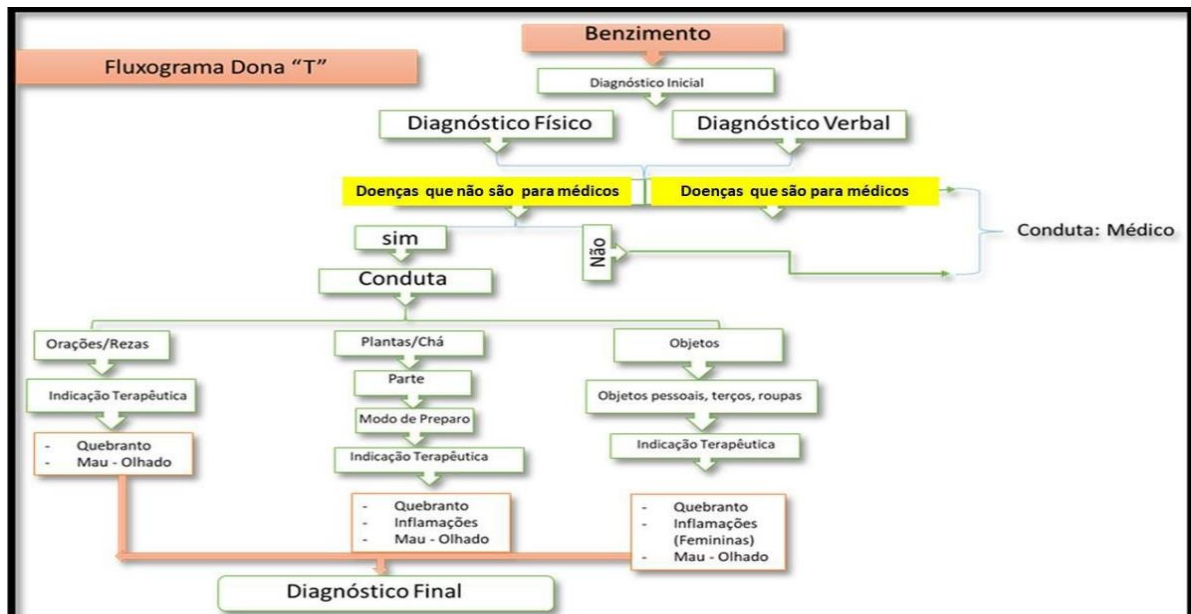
Benzimento

Fluxograma Dona "T"

Diagnóstico Inicial

Diagnóstico Físico

Diagnóstico Verbal

Doenças que não são para médicos

Doenças que são para médicos

Conduta: Médico

sim

Não

Conduta

Orações/Rezas

Indicação Terapêutica

- Quebranto
- Mau - Olhado

Plantas/Chá

Parte

Modo de Preparo

Indicação Terapêutica

- Quebranto
- Inflamações
- Mau - Olhado

Objetos

Objetos pessoais, terços, roupas

Indicação Terapêutica

- Quebranto
- Inflamações (Femininas)
- Mau - Olhado

Diagnóstico Final